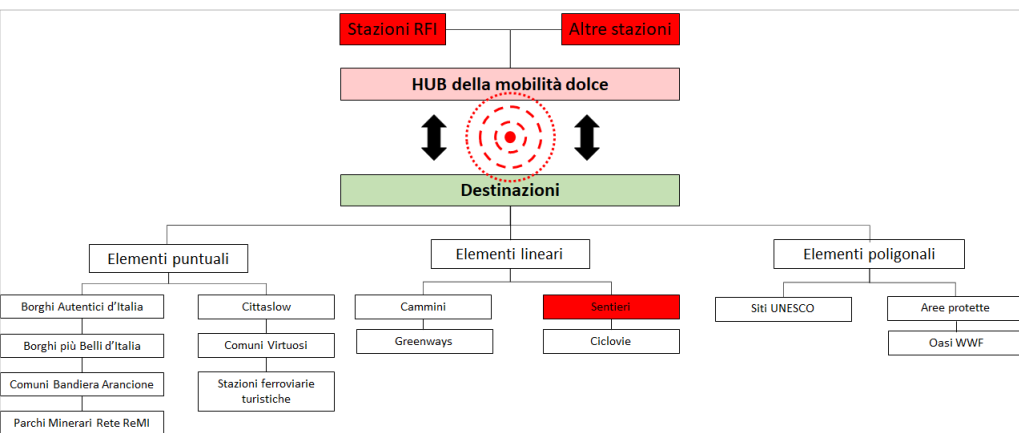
Stazioni RFI

Altre stazioni

HUB della mobilità dolce

Destinazioni

Elementi puntuali

Elementi lineari

Elementi poligonali

Borghi Autentici d'Italia

Borghi più Belli d'Italia

Comuni Bandiera Arancione

Parchi Minerari Rete ReMI

Cittaslow

Comuni Virtuosi

Stazioni ferroviarie turistiche

Cammini

Greenways

Sentieri

Ciclovie

Siti UNESCO

Aree protette

Oasi WWF